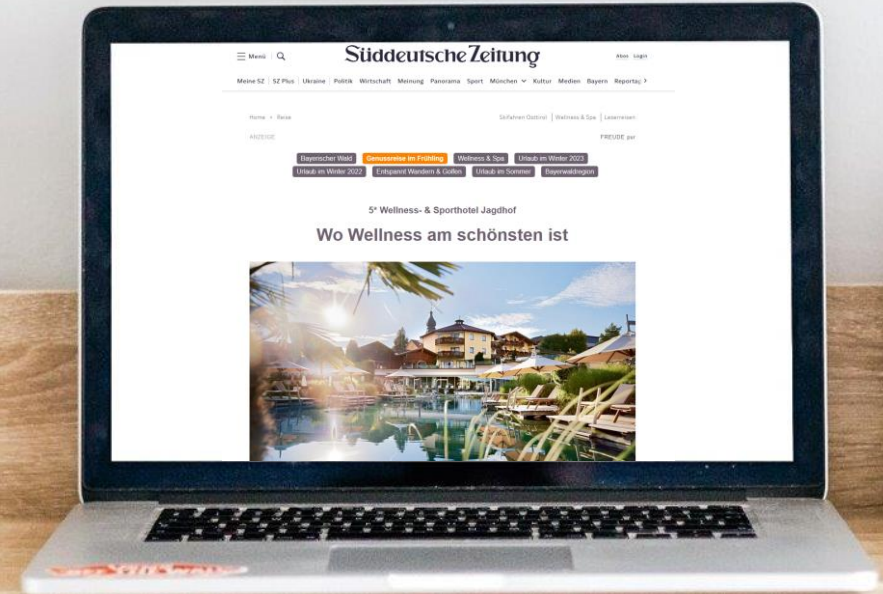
Menü

Süddeutsche Zeitung

Abos Login

Meine SZ | SZ Plus | Ukraine | Politik | Wirtschaft | Meinung | Panorama | Sport | München | Kultur | Medien | Bayern | Reportag

Home > Reise

Skifahren Osttirol | Wellness & Spa | Leserreisen

ANZEIGE

FREUDE pur

Bayerischer Wald
Genussreise im Frühling
Wellness & Spa
Urlaub im Winter 2023
Urlaub im Winter 2022
Entspannt Wandern & Golfen
Urlaub im Sommer
Bayerwaldregion

5* Wellness- & Sporthotel Jagdhof

Wo Wellness am schönsten ist